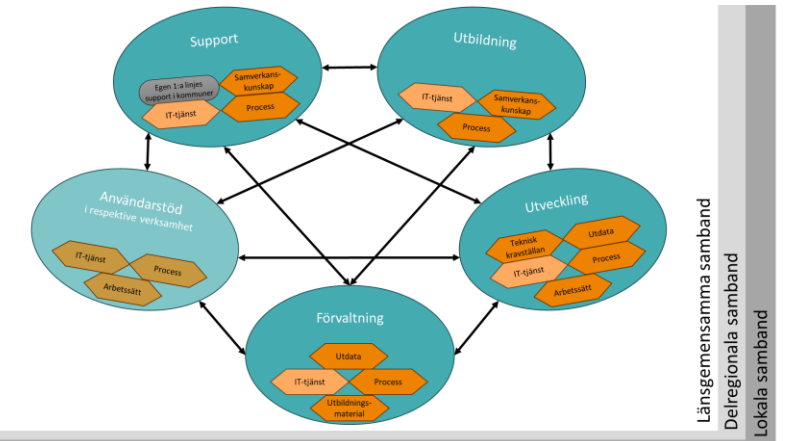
Support

Egen 1:a linjes support i kommuner

Samverkanskunskap

IT-tjänst

Process

Utbildning

IT-tjänst

Samverkanskunskap

Process

Användarstöd
i respektive verksamhet

IT-tjänst

Process

Arbetssätt

Utveckling

Teknisk kravställan

Utdata

IT-tjänst

Process

Arbetssätt

Förvaltning

Utdata

IT-tjänst

Process

Utbildningsmaterial

Länsgemensamma samband

Delregionala samband

Lokala samband